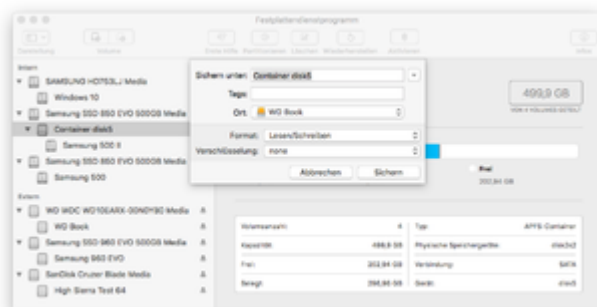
Festplattendienstprogramm

Darstellung Volume Erste Hilfe Partitionieren Löschen Wiederherstellen Aktivieren Info

Intern
SAMSUNG HD753LJ Media
Windows 10
Samsung SSD 850 EVO 500GB Media
Container disk5
Samsung 500 II
Samsung SSD 850 EVO 500GB Media
Samsung 500

Extern
WD WDC WD10EARX-00N0YB0 Media
WD Book
Samsung SSD 960 EVO 500GB Media
Samsung 960 EVO
SanDisk Cruzer Blade Media
High Sierra Test 64

Sichern unter: Container disk5
Tags:
Ort: WD Book
Format: Lesen/Schreiben
Verschlüsselung: none
Abbrechen Sichern

499,9 GB
VON 4 VOLUMES GETEILT

Frei
202,94 GB

| Volumeanzahl: | 4 | Typ: | APFS-Container |
|---|---|---|---|
| Kapazität: | 499,9 GB | Physische Speichergeräte: | disk3s2 |
| Frei: | 202,94 GB | Verbindung: | SATA |
| Belegt: | 296,96 GB | Gerät: | disk5 |